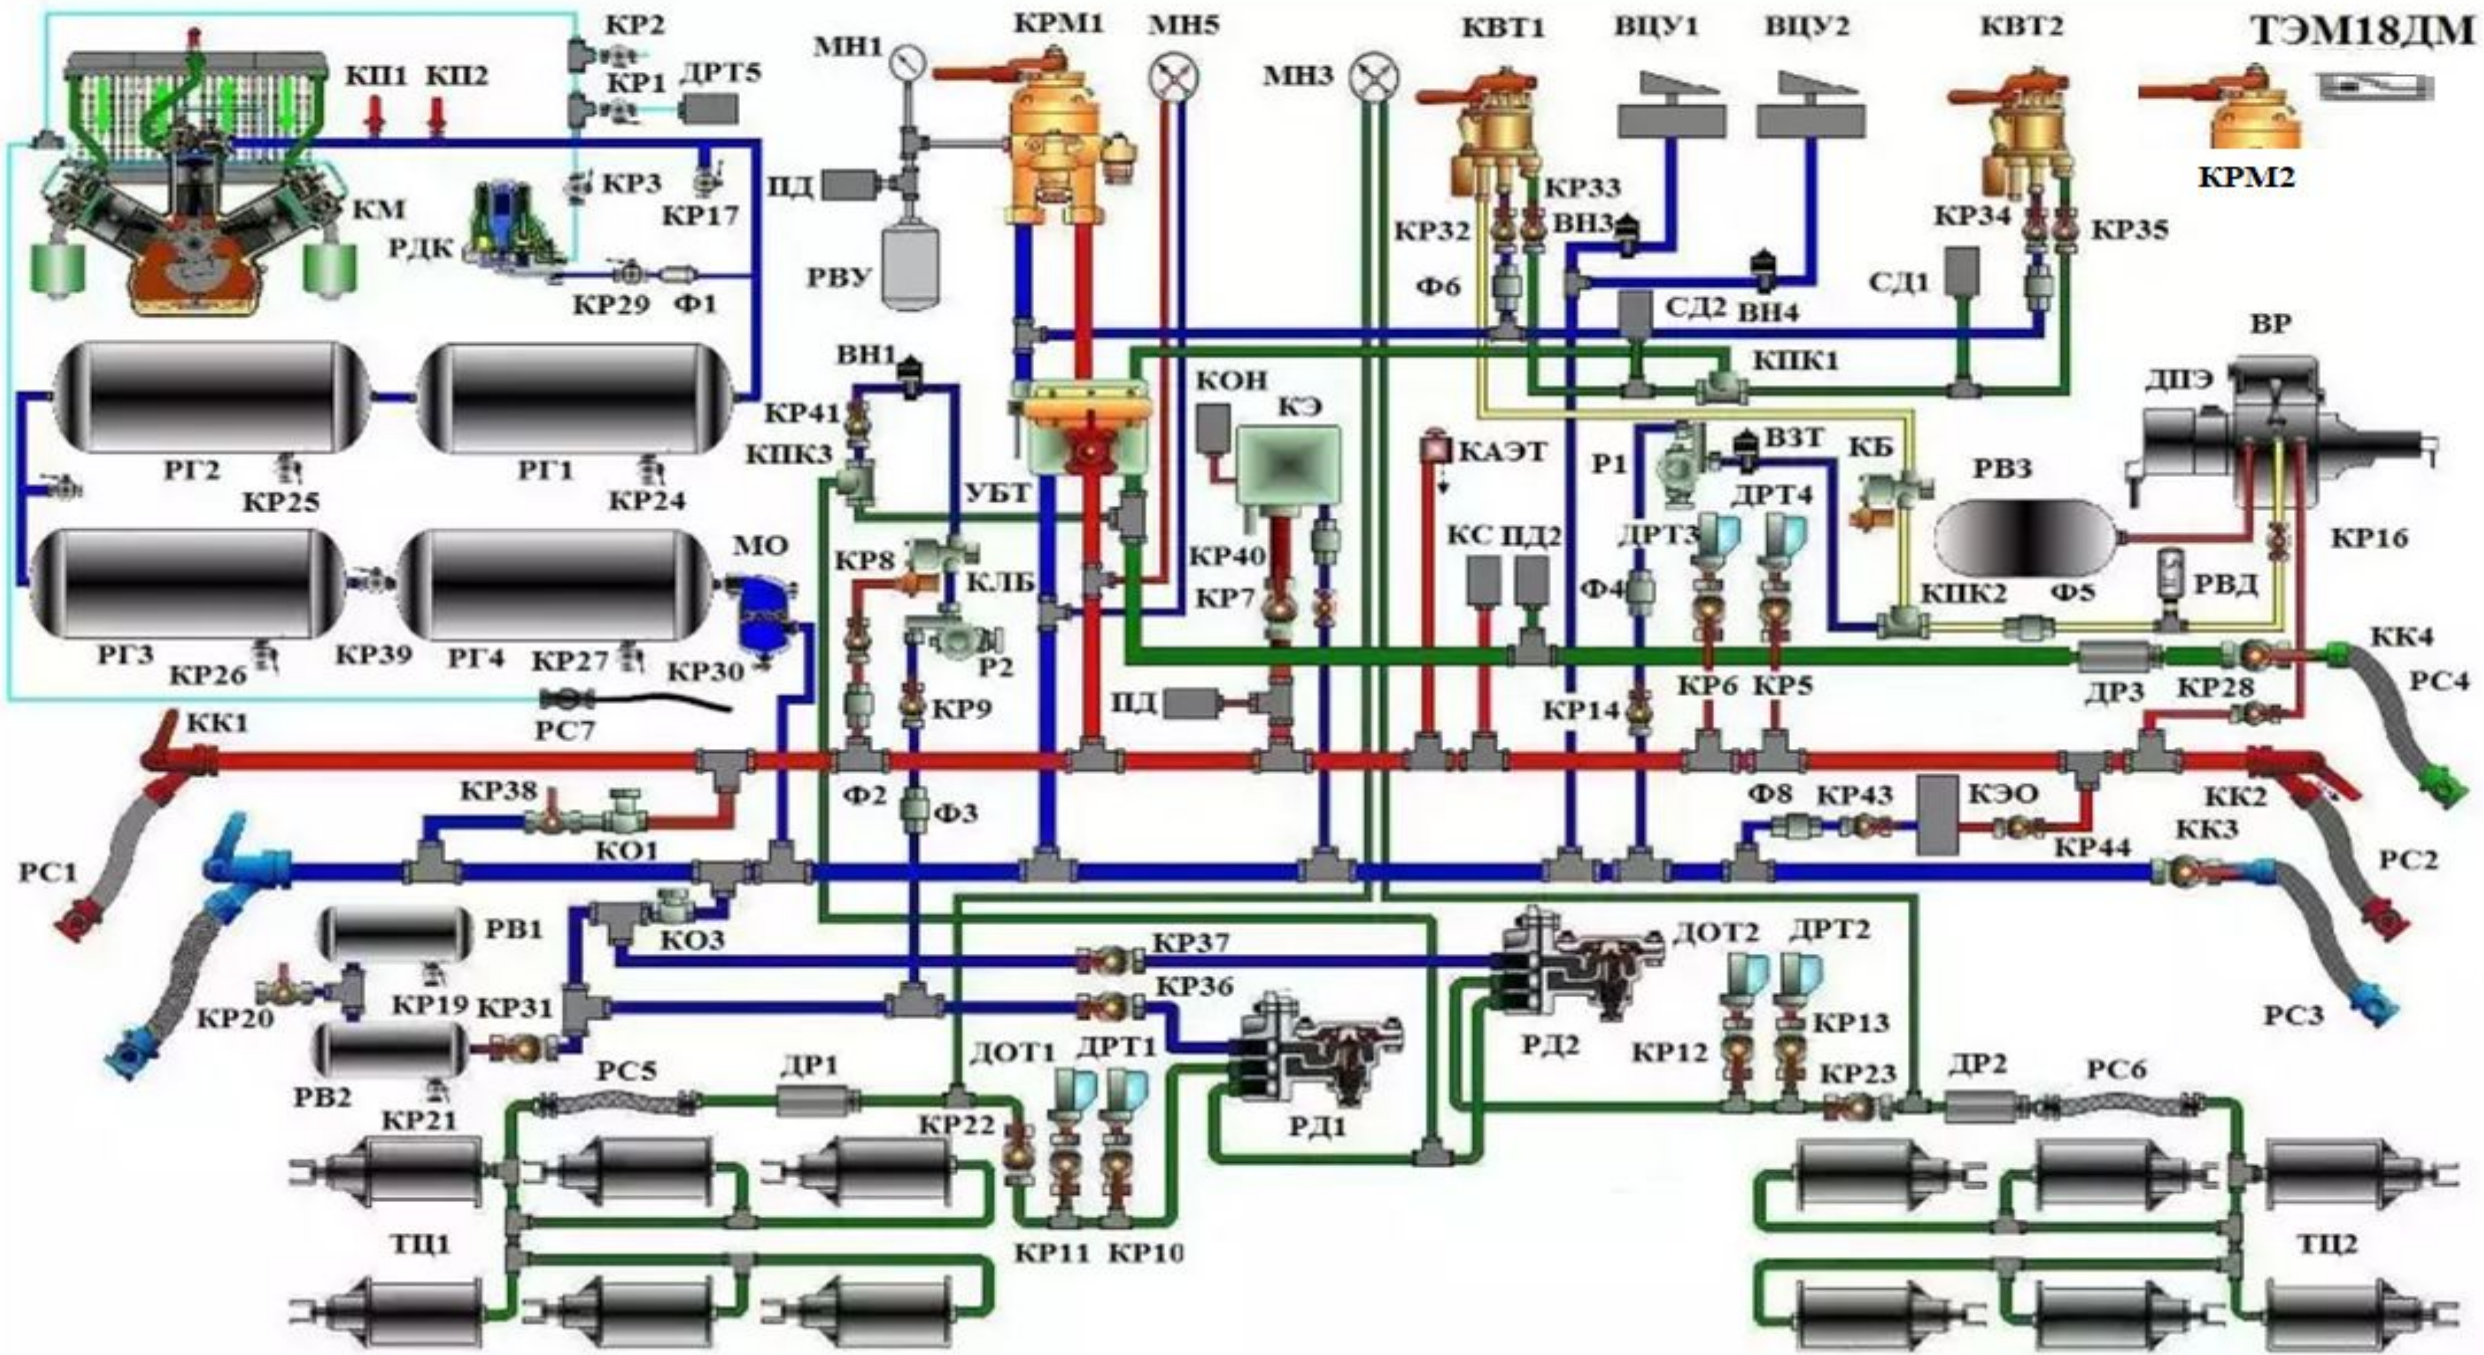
ТЭМ18ДМ

КР2 КП1 КП2 КР1 ДРТ5 МН1 КРМ1 МН5 МН3 КВТ1 ВЦУ1 ВЦУ2 КВТ2

КРМ2

КМ КР3 КР17 ПД РДК РВУ КР33 КР32 ВН3 КР34 КР35 КР29 Ф1 Ф6 СД2 ВН4 СД1

РГ2 КР25 РГ1 КР24 ВН1 КР41 КПК3 КПК1 ВР КОН КЭ ДПЭ КАЭТ Р1 ВЗТ КБ РВЗ УБТ ДРТ4 ДРТ3 КР16

РГ3 КР26 КР39 РГ4 КР27 КР30 МО КР8 КЛБ КР40 КР7 КС ПД2 Ф4 КПК2 Ф5 РВД Р2 КК4 РС4 КР6 КР5 ДР3 КР28 РС7 КР9 ПД КР14

КК1 КР38 Ф2 Ф3 Ф8 КР43 КЭО КК2 РС1 КО1 КР44 КК3 РС2

РВ1 КО3 КР37 ДОТ2 ДРТ2 КР20 КР19 КР31 КР36 КР13 РС3 РД2 КР12 КР23 ДР2 РС6 РВ2 КР21 РС5 ДР1 ДОТ1 ДРТ1 КР22 РД1

ТЦ1 КР11 КР10 ТЦ2